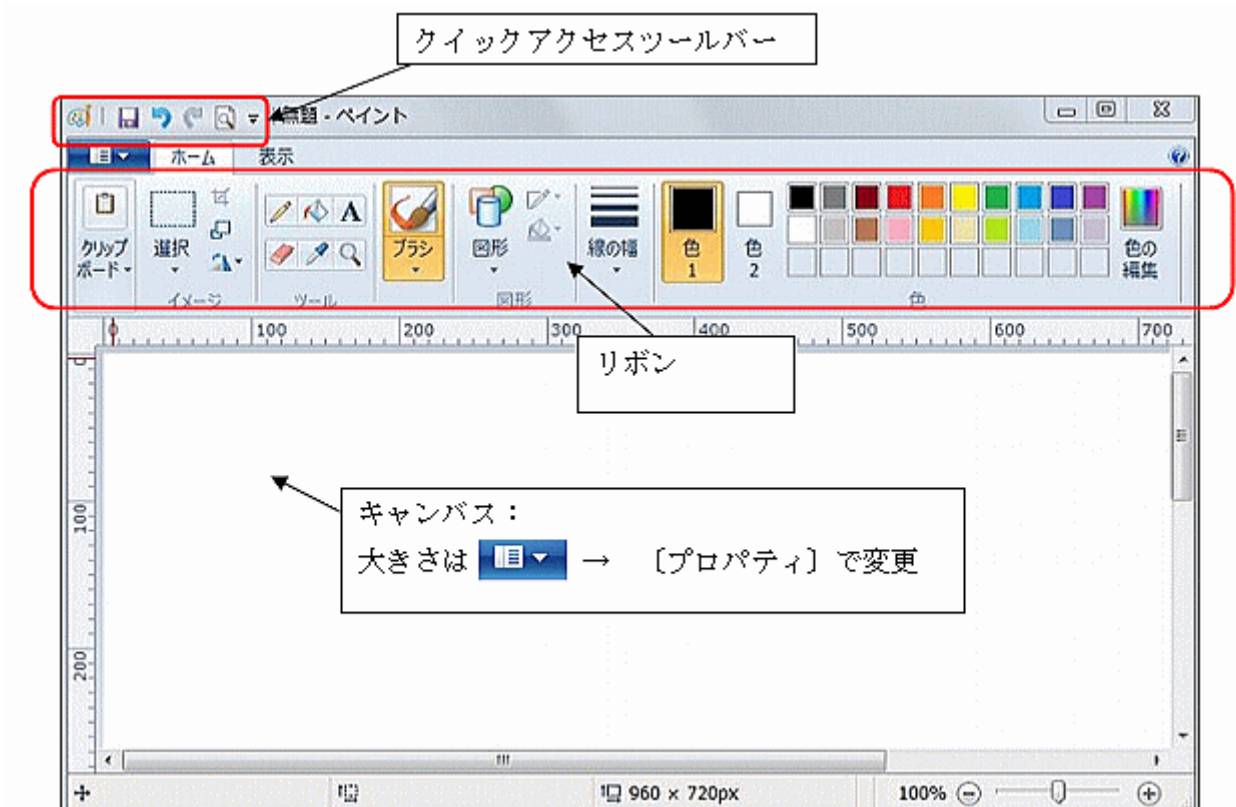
クイックアクセスツールバー

無題 - ペイント

ホーム 表示

クリップボード

選択

イメージ

ツール

ブラシ

図形

図形

線の幅

色 1

色 2

色の編集

色

100 200 300 400 500 600 700

リボン

100

200

キャンバス：
大きさは → 〔プロパティ〕で変更

960 × 720px

100%